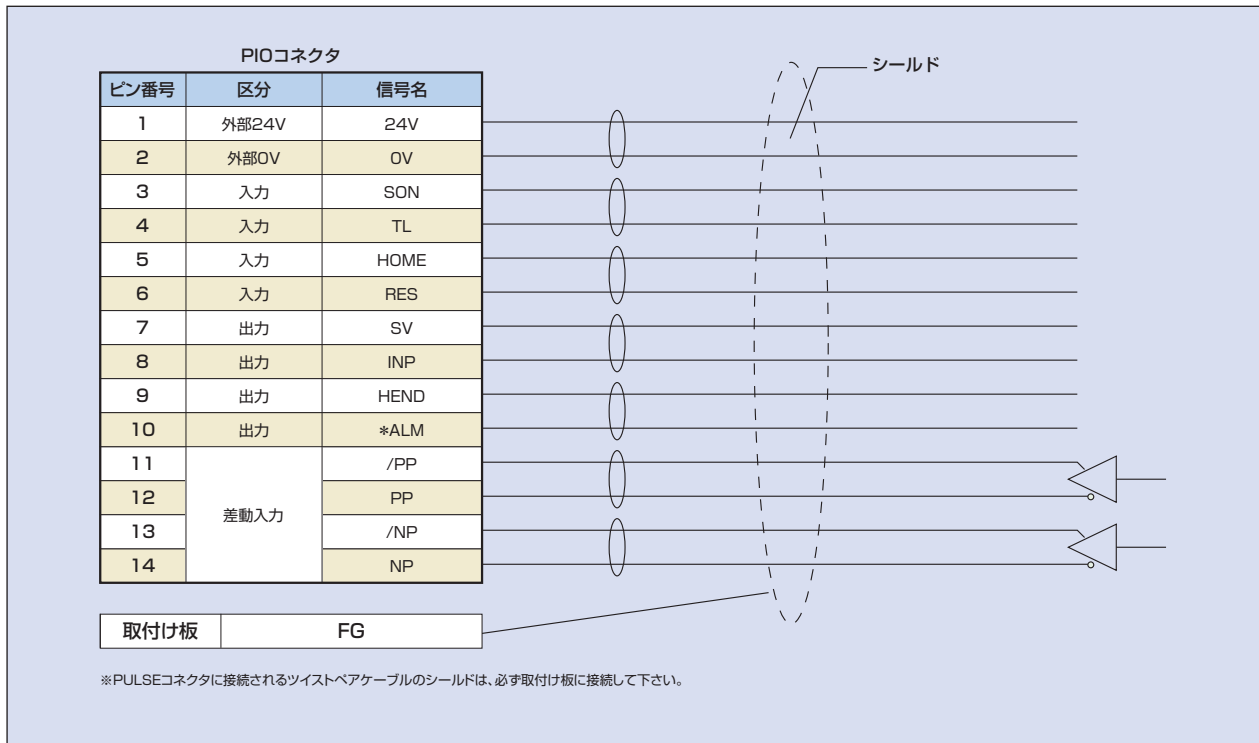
PIOコネクタ

| ピン番号 | 区分 | 信号名 |
|---|---|---|
| 1 | 外部24V | 24V |
| 2 | 外部0V | 0V |
| 3 | 入力 | SON |
| 4 | 入力 | TL |
| 5 | 入力 | HOME |
| 6 | 入力 | RES |
| 7 | 出力 | SV |
| 8 | 出力 | INP |
| 9 | 出力 | HEND |
| 10 | 出力 | \*ALM |
| 11 | 差動入力 | /PP |
| 12 | | PP |
| 13 | | /NP |
| 14 | | NP |

シールド

| 取付け板 | FG |
|---|---|

※PULSEコネクタに接続されるツイストペアケーブルのシールドは、必ず取付け板に接続して下さい。